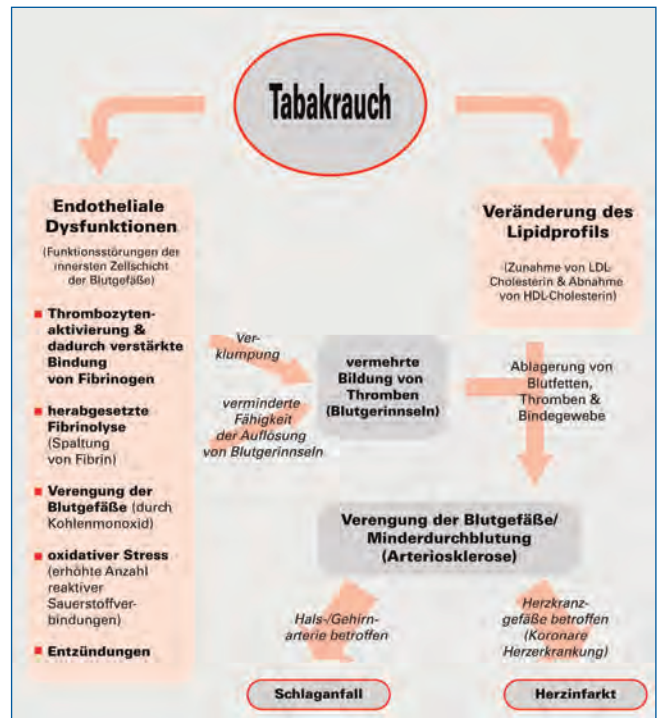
Tabakrauch

Endotheliale Dysfunktionen

(Funktionsstörungen der innersten Zellschicht der Blutgefäße)

Thrombozytenaktivierung & dadurch verstärkte Bindung von Fibrinogen

herabgesetzte Fibrinolyse (Spaltung von Fibrin)

Verengung der Blutgefäße (durch Kohlenmonoxid)

oxidativer Stress (erhöhte Anzahl reaktiver Sauerstoffverbindungen)

Entzündungen

Veränderung des Lipidprofils

(Zunahme von LDL-Cholesterin & Abnahme von HDL-Cholesterin)

Verklumpung

verminderte Fähigkeit der Auflösung von Blutgerinnseln

vermehrte Bildung von Thromben (Blutgerinnseln)

Ablagerung von Blutfetten, Thromben & Bindegewebe

Verengung der Blutgefäße/ Minderdurchblutung (Arteriosklerose)

Hals-/Gehirnarterie betroffen

Herzkranzgefäße betroffen (Koronare Herzerkrankung)

Schlaganfall

Herzinfarkt